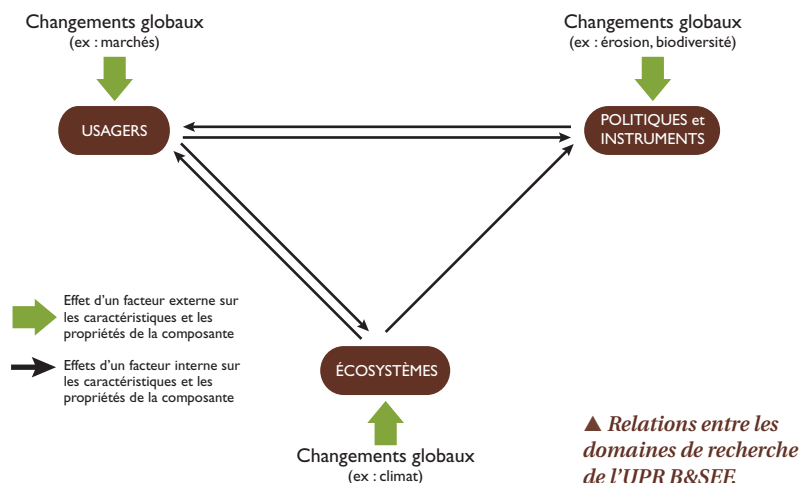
Changements globaux
(ex : marchés)

Changements globaux
(ex : érosion, biodiversité)

USAGERS

POLITIQUES et INSTRUMENTS

Effet d'un facteur externe sur les caractéristiques et les propriétés de la composante

Effets d'un facteur interne sur les caractéristiques et les propriétés de la composante

ÉCOSYSTÈMES

Changements globaux
(ex : climat)

▲ Relations entre les domaines de recherche de l'UPR B&SEF.